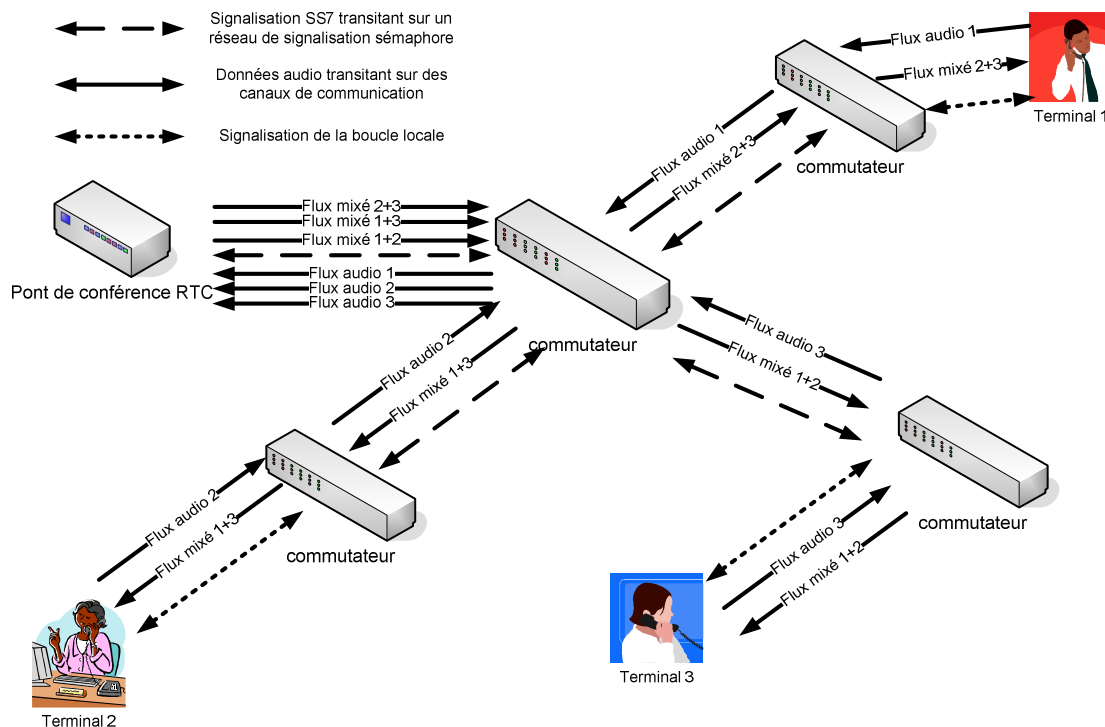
Signalisation SS7 transitant sur un réseau de signalisation sémaphore

Données audio transitant sur des canaux de communication

Signalisation de la boucle locale

Flux audio 1
Flux mixé 2+3
Terminal 1

Flux audio 1
Flux mixé 2+3
commutateur

Flux mixé 2+3
Flux mixé 1+3
Flux mixé 1+2
Flux audio 1
Flux audio 2
Flux audio 3
Pont de conférence RTC

commutateur

Flux audio 2
Flux mixé 1+3

Flux audio 3
Flux mixé 1+2

commutateur

Flux audio 2
Flux mixé 1+3
commutateur

Terminal 2

Flux audio 3
Flux mixé 1+2

Terminal 3